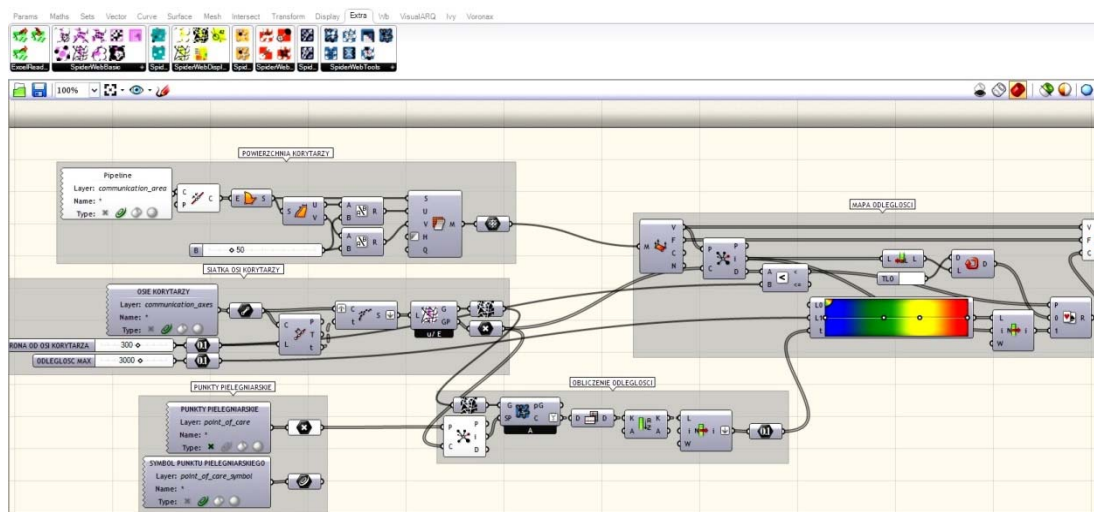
Params Maths Sets Vector Curve Surface Mesh Intersect Transform Display Extra Wb VisualARQ Ivy Voronax

ExcelRead... SpiderWebBasic Spid... SpiderWebDispl... Spid... SpiderWeb... Spid... SpiderWebTools

100%

POWIERZCHNIA KORYTARZY

Pipeline
Layer: communication_area
Name: *
Type:

C P C
E S
S U V
A B R
A B R
S U V H Q M

B 50

MAPA ODLEGLOSCI

M V F C N
P I C D
A B < <=
L L
D L D
TL0
L0 L1 t
P 0 1 R
L I W
V F C

SIATKA OSI KORYTARZY

OSIE KORYTARZY
Layer: communication_axes
Name: *
Type:

C L P T t
C t
L G GP
U / E

RONA OD OSI KORYTARZA 300
ODLEGLOSC MAX 3000

PUNKTY PIELEGNIARSKIE

PUNKTY PIELEGNIARSKIE
Layer: point_of_care
Name: *
Type:

SYMBOL PUNKTU PIELEGNIARSKIEGO
Layer: point_of_care_symbol
Name: *
Type:

OBLICZENIE ODLEGLOSCI

P C I D
G S pG C
A
D D
K A K A
L I W